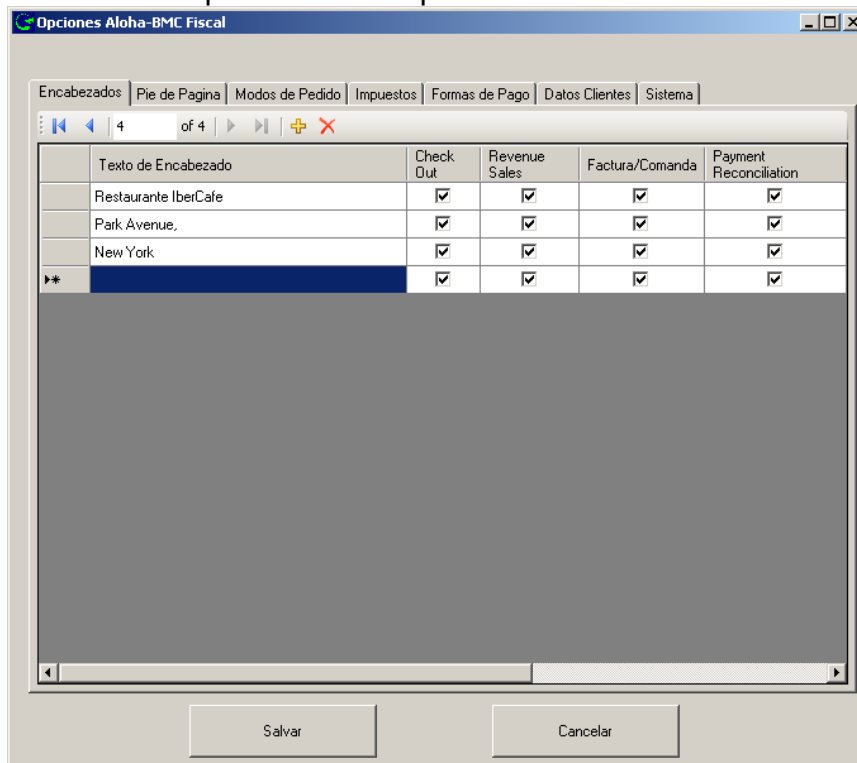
Opciones Aloha-BMC Fiscal

Encabezados | Pie de Pagina | Modos de Pedido | Impuestos | Formas de Pago | Datos Clientes | Sistema

4 of 4

| | Texto de Encabezado | Check Out | Revenue Sales | Factura/Comanda | Payment Reconciliation |
|---|---|---|---|---|---|
| | Restaurante IberCafe | ☑ | ☑ | ☑ | ☑ |
| | Park Avenue, | ☑ | ☑ | ☑ | ☑ |
| | New York | ☑ | ☑ | ☑ | ☑ |
| ▸* | | ☑ | ☑ | ☑ | ☑ |

Salvar

Cancelar